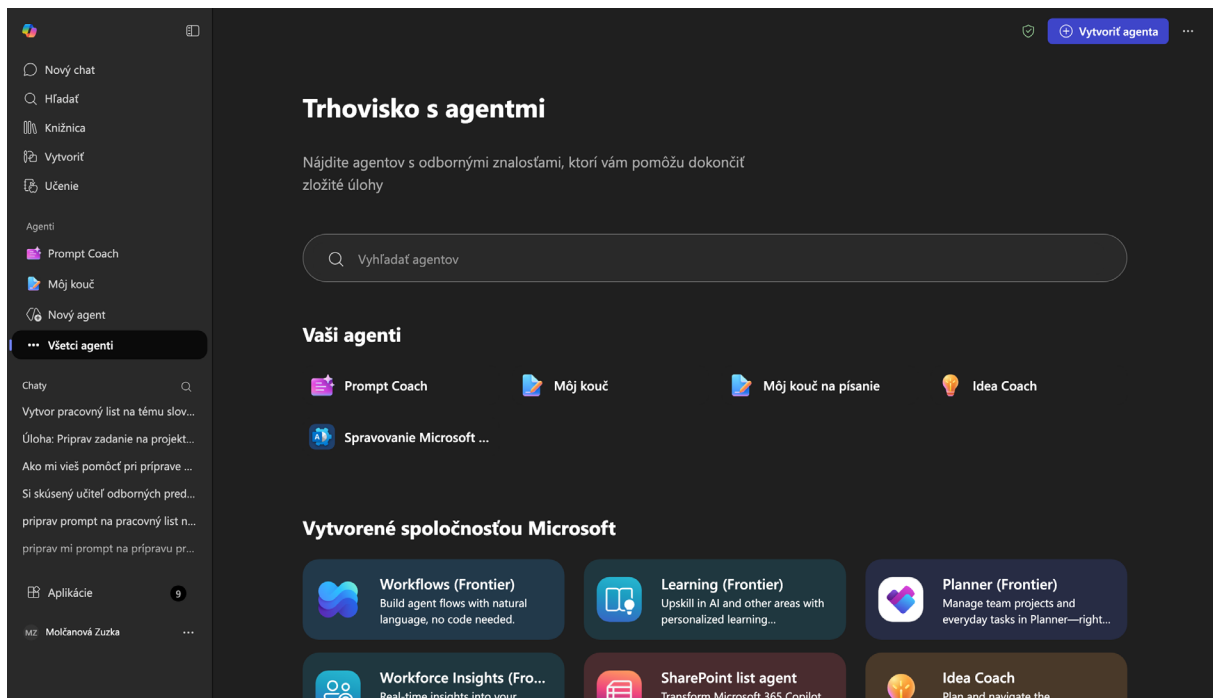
Nový chat
Hľadať
Knižnica
Vytvoriť
Učenie

Agenti
Prompt Coach
Môj kouč
Nový agent
Všetci agenti

Chaty
Vytvor pracovný list na tému slov...
Úloha: Priprav zadanie na projekt...
Ako mi vieš pomôcť pri príprave ...
Si skúsený učiteľ odborných pred...
priprav prompt na pracovný list n...
priprav mi prompt na prípravu pr...

Aplikácie 9
MZ Molčanová Zuzka ...

Vytvoriť agenta ...

Trhovisko s agentmi

Nájdite agentov s odbornými znalosťami, ktorí vám pomôžu dokončiť zložité úlohy

Vyhľadať agentov

Vaši agenti

Prompt Coach
Môj kouč
Môj kouč na písanie
Idea Coach
Spravovanie Microsoft ...

Vytvorené spoločnosťou Microsoft

Workflows (Frontier)
Build agent flows with natural language, no code needed.

Learning (Frontier)
Upskill in AI and other areas with personalized learning...

Planner (Frontier)
Manage team projects and everyday tasks in Planner—right...

Workforce Insights (Fro...
Real-time insights into your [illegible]

SharePoint list agent
Transform Microsoft 365 Copilot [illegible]

Idea Coach
Plan and navigate the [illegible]